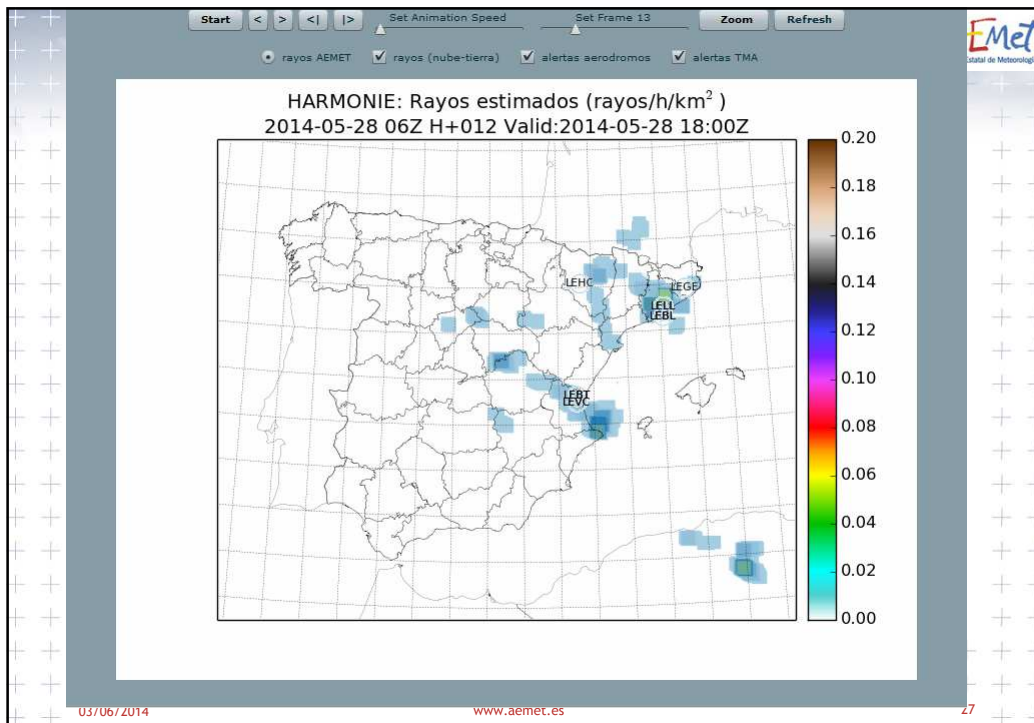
Start < > <| |> Set Animation Speed Set Frame 13 Zoom Refresh

rayos AEMET rayos (nube-tierra) alertas aerodromos alertas TMA

EMet
Estatal de Meteorologí

HARMONIE: Rayos estimados (rayos/h/km$^2$)
2014-05-28 06Z H+012 Valid:2014-05-28 18:00Z

LEHC
LEGE
LELL
LEBL
LEBT
LEVC

0.20
0.18
0.16
0.14
0.12
0.10
0.08
0.06
0.04
0.02
0.00

03/06/2014
www.aemet.es
27